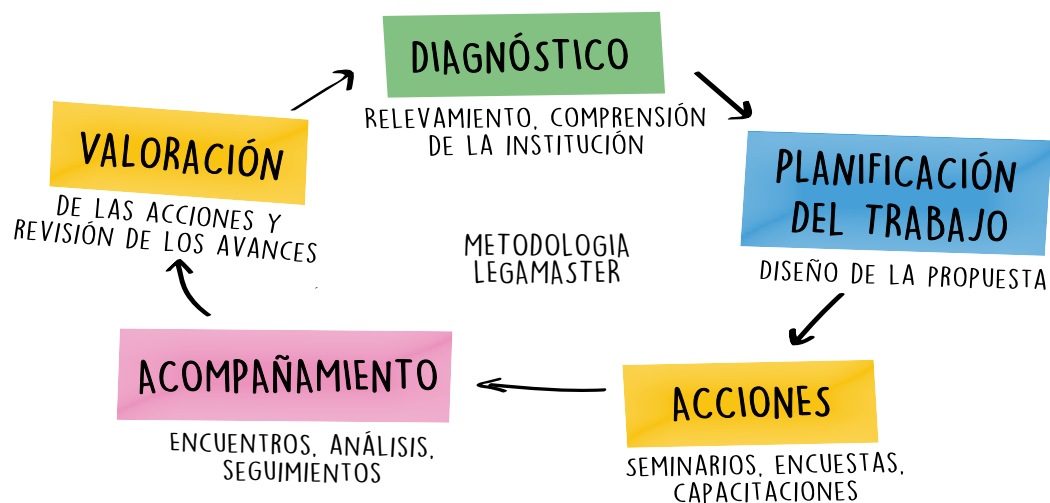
DIAGNÓSTICO

RELEVAMIENTO, COMPRENSIÓN DE LA INSTITUCIÓN

PLANIFICACIÓN DEL TRABAJO

DISEÑO DE LA PROPUESTA

ACCIONES

SEMINARIOS, ENCUESTAS, CAPACITACIONES

ACOMPAÑAMIENTO

ENCUENTROS, ANÁLISIS, SEGUIMIENTOS

VALORACIÓN

DE LAS ACCIONES Y REVISIÓN DE LOS AVANCES

METODOLOGIA LEGAMASTER